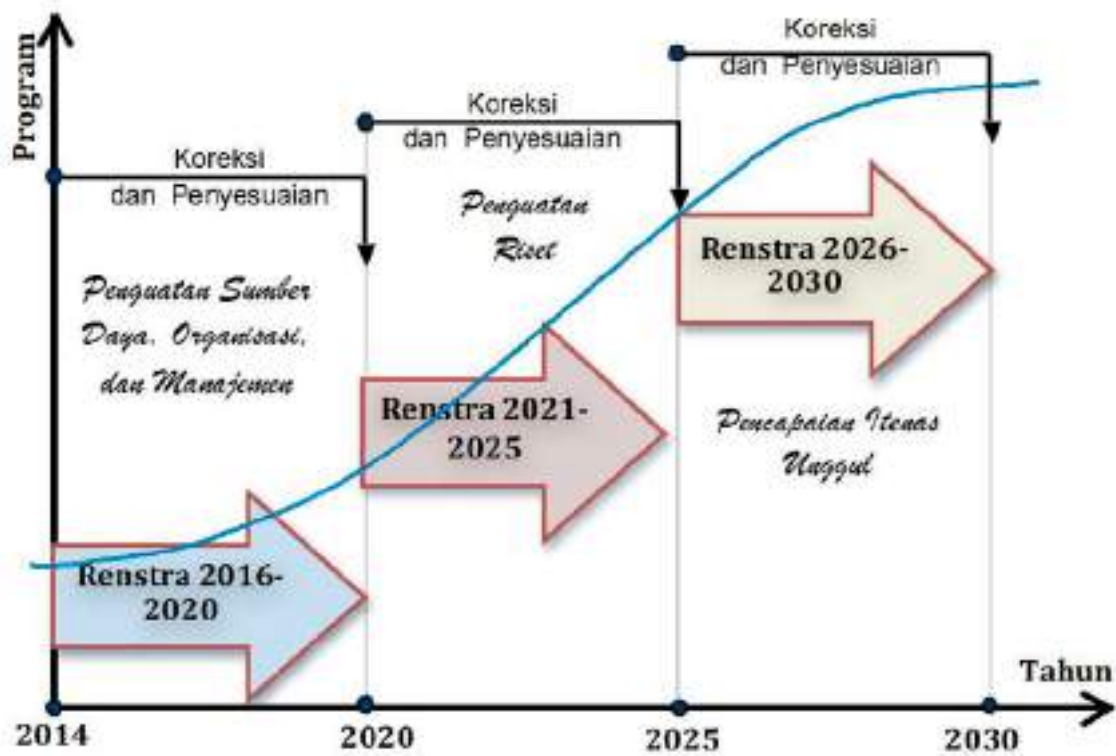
Program

Koreksi dan Penyesuaian

Koreksi dan Penyesuaian

Koreksi dan Penyesuaian

Penguatan Riset

Renstra 2026-2030

Penguatan Sumber Daya, Organisasi, dan Manajemen

Renstra 2021-2025

Pencapaian Itenas Unggul

Renstra 2016-2020

Tahun

2014

2020

2025

2030